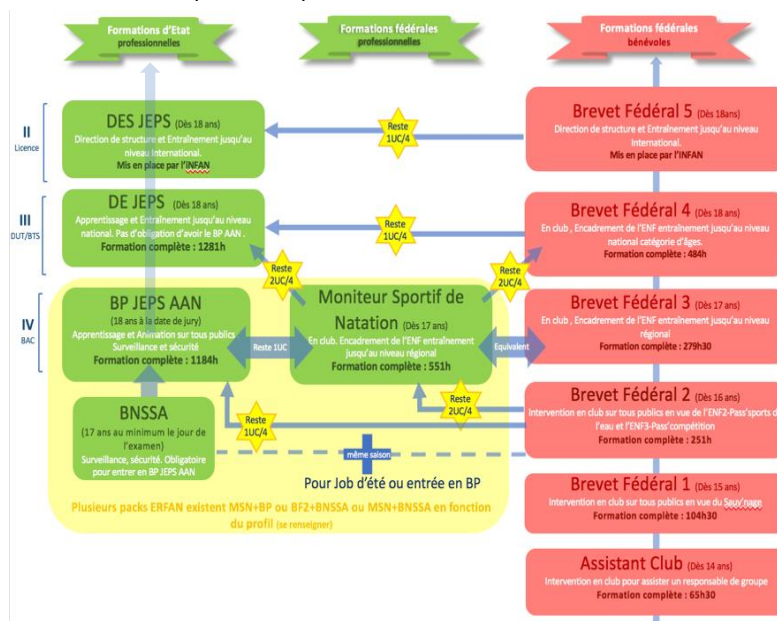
Formations d'Etat professionnelles

Formations fédérales professionnelles

Formations fédérales bénévoles

II
Licence

DES JEPS (Dès 18 ans)
Direction de structure et Entraînement jusqu'au niveau International.
Mis en place par l'INFAN

Reste 1UC/4

Brevet Fédéral 5 (Dès 18ans)
Direction de structure et Entraînement jusqu'au niveau international.
Mis en place par l'INFAN

III
DUT/BTS

DE JEPS (Dès 18 ans)
Apprentissage et Entraînement jusqu'au niveau national. Pas d'obligation d'avoir le BP AAN .
Formation complète : 1281h

Reste 1UC/4

Brevet Fédéral 4 (Dès 18 ans)
En club , Encadrement de l'ENF entraînement jusqu'au niveau national catégorie d'âges.
Formation complète : 484h

Reste 2UC/4

Reste 2UC/4

IV
BAC

BP JEPS AAN
(18 ans à la date de jury)
Apprentissage et Animation sur tous publics
Surveillance et sécurité
Formation complète : 1184h

Reste 1UC

Moniteur Sportif de Natation (Dès 17 ans)
En club. Encadrement de l'ENF entraînement jusqu'au niveau régional
Formation complète : 551h

Equivalent

Brevet Fédéral 3 (Dès 17 ans)
En club , Encadrement de l'ENF entraînement jusqu'au niveau régional
Formation complète : 279h30

BNSSA
(17 ans au minimum le jour de l'examen)
Surveillance, sécurité. Obligatoire pour entrer en BP JEPS AAN

Reste 1UC/4

Reste 2UC/4

Brevet Fédéral 2 (Dès 16 ans)
Intervention en club sur tous publics en vue de l'ENF2-Pass'sports de l'eau et l'ENF3-Pass'compétition
Formation complète : 251h

même saison

Pour Job d'été ou entrée en BP

Plusieurs packs ERFAN existent MSN+BP ou BF2+BNSSA ou MSN+BNSSA en fonction du profil (se renseigner)

Brevet Fédéral 1 (Dès 15 ans)
Intervention en club sur tous publics en vue du Sauv'nage
Formation complète : 104h30

Assistant Club (Dès 14 ans)
Intervention en club pour assister un responsable de groupe
Formation complète : 65h30